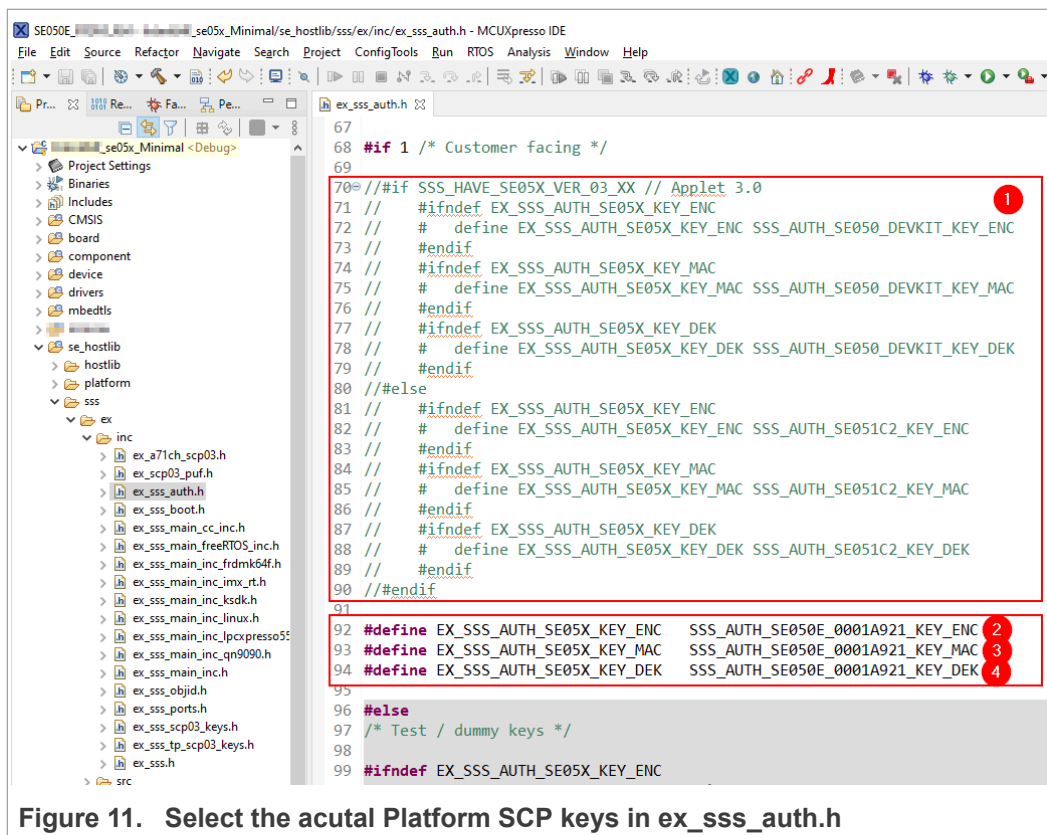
SE050E_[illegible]_se05x_Minimal/se_hostlib/sss/ex/inc/ex_sss_auth.h - MCUXpresso IDE

File Edit Source Refactor Navigate Search Project ConfigTools Run RTOS Analysis Window Help

Pr... Re... Fa... Pe...

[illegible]_se05x_Minimal <Debug>
Project Settings
Binaries
Includes
CMSIS
board
component
device
drivers
mbedtls
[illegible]
se_hostlib
hostlib
platform
sss
ex
inc
ex_a71ch_scp03.h
ex_scp03_puf.h
ex_sss_auth.h
ex_sss_boot.h
ex_sss_main_cc_inc.h
ex_sss_main_freeRTOS_inc.h
ex_sss_main_inc_frdmk64f.h
ex_sss_main_inc_imx_rt.h
ex_sss_main_inc_ksdk.h
ex_sss_main_inc_linux.h
ex_sss_main_inc_lpcxpresso55
ex_sss_main_inc_qn9090.h
ex_sss_main_inc.h
ex_sss_objid.h
ex_sss_ports.h
ex_sss_scp03_keys.h
ex_sss_tp_scp03_keys.h
ex_sss.h
src

ex_sss_auth.h

67
68 #if 1 /* Customer facing */
69
70 //#if SSS_HAVE_SE05X_VER_03_XX // Applet 3.0
71 //    #ifndef EX_SSS_AUTH_SE05X_KEY_ENC
72 //    #   define EX_SSS_AUTH_SE05X_KEY_ENC SSS_AUTH_SE050_DEVKIT_KEY_ENC
73 //    #endif
74 //    #ifndef EX_SSS_AUTH_SE05X_KEY_MAC
75 //    #   define EX_SSS_AUTH_SE05X_KEY_MAC SSS_AUTH_SE050_DEVKIT_KEY_MAC
76 //    #endif
77 //    #ifndef EX_SSS_AUTH_SE05X_KEY_DEK
78 //    #   define EX_SSS_AUTH_SE05X_KEY_DEK SSS_AUTH_SE050_DEVKIT_KEY_DEK
79 //    #endif
80 //#else
81 //    #ifndef EX_SSS_AUTH_SE05X_KEY_ENC
82 //    #   define EX_SSS_AUTH_SE05X_KEY_ENC SSS_AUTH_SE051C2_KEY_ENC
83 //    #endif
84 //    #ifndef EX_SSS_AUTH_SE05X_KEY_MAC
85 //    #   define EX_SSS_AUTH_SE05X_KEY_MAC SSS_AUTH_SE051C2_KEY_MAC
86 //    #endif
87 //    #ifndef EX_SSS_AUTH_SE05X_KEY_DEK
88 //    #   define EX_SSS_AUTH_SE05X_KEY_DEK SSS_AUTH_SE051C2_KEY_DEK
89 //    #endif
90 //#endif
91
92 #define EX_SSS_AUTH_SE05X_KEY_ENC    SSS_AUTH_SE050E_0001A921_KEY_ENC
93 #define EX_SSS_AUTH_SE05X_KEY_MAC    SSS_AUTH_SE050E_0001A921_KEY_MAC
94 #define EX_SSS_AUTH_SE05X_KEY_DEK    SSS_AUTH_SE050E_0001A921_KEY_DEK
95
96 #else
97 /* Test / dummy keys */
98
99 #ifndef EX_SSS_AUTH_SE05X_KEY_ENC

1 2 3 4

Figure 11. Select the acutal Platform SCP keys in ex_sss_auth.h